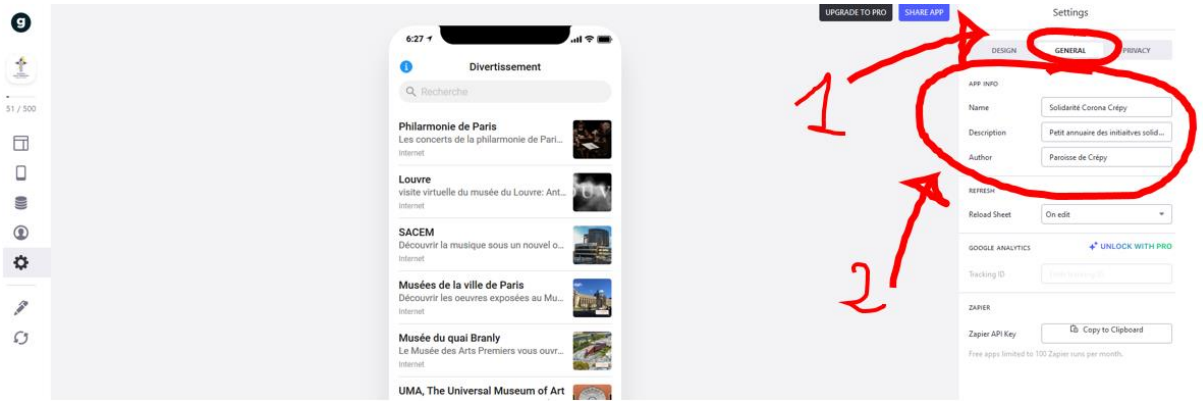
g

51 / 500

6:27

Divertissement

Recherche

Philarmonie de Paris
Les concerts de la philarmonie de Pari...
Internet

Louvre
visite virtuelle du musée du Louvre: Ant...
Internet

SACEM
Découvrir la musique sous un nouvel o...
Internet

Musées de la ville de Paris
Découvrir les oeuvres exposées au Mu...
Internet

Musée du quai Branly
Le Musée des Arts Premiers vous ouvr...
Internet

UMA, The Universal Museum of Art

UPGRADE TO PRO SHARE APP

Settings

DESIGN GENERAL PRIVACY

1

APP INFO

Name Solidarité Corona Crépy

Description Petit annuaire des initiatives solid...

Author Paroisse de Crépy

REFRESH

Reload Sheet On edit

2

GOOGLE ANALYTICS UNLOCK WITH PRO

Tracking ID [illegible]

ZAPIER

Zapier API Key Copy to Clipboard

Free apps limited to 100 Zapier runs per month.